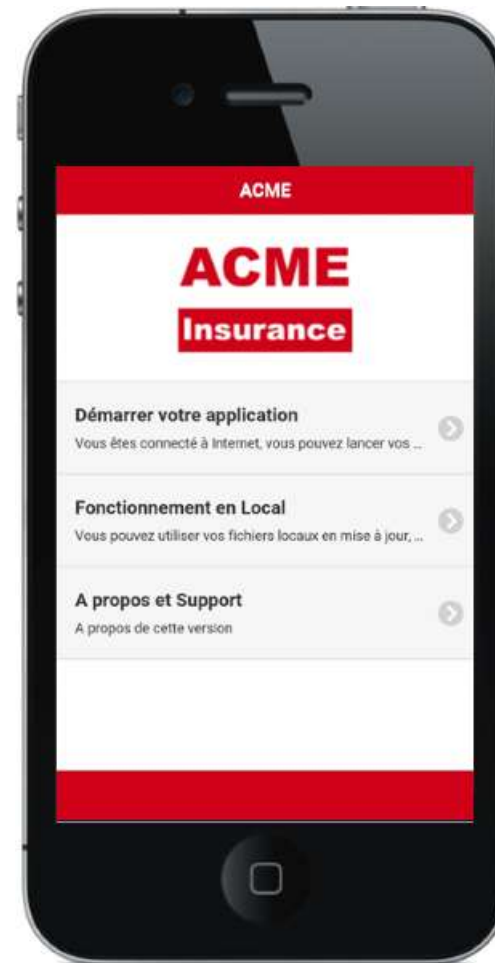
ACME

ACME
Insurance

Démarrer votre application
Vous êtes connecté à Internet, vous pouvez lancer vos ...

Fonctionnement en Local
Vous pouvez utiliser vos fichiers locaux en mise à jour, ...

A propos et Support
A propos de cette version